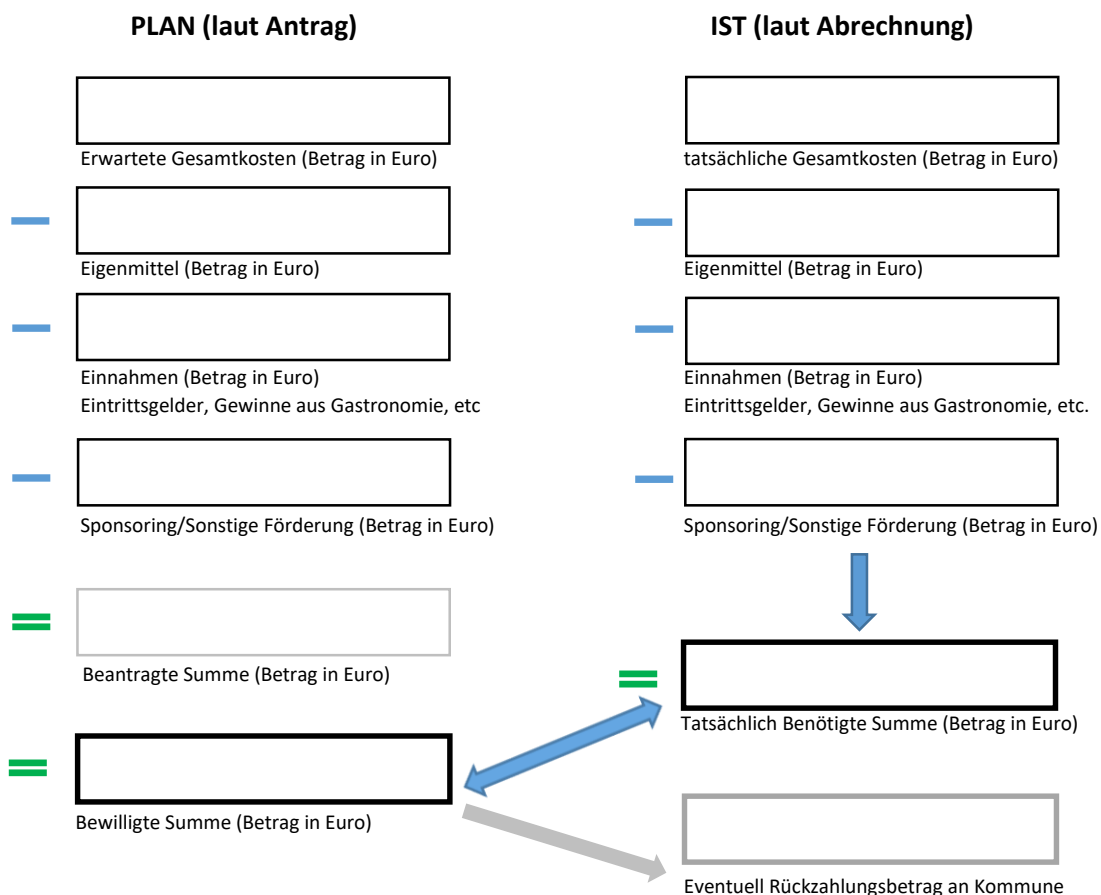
PLAN (laut Antrag)

Erwartete Gesamtkosten (Betrag in Euro)

–

Eigenmittel (Betrag in Euro)

–

Einnahmen (Betrag in Euro)
Eintrittsgelder, Gewinne aus Gastronomie, etc

–

Sponsoring/Sonstige Förderung (Betrag in Euro)

=

Beantragte Summe (Betrag in Euro)

=

Bewilligte Summe (Betrag in Euro)

IST (laut Abrechnung)

tatsächliche Gesamtkosten (Betrag in Euro)

–

Eigenmittel (Betrag in Euro)

–

Einnahmen (Betrag in Euro)
Eintrittsgelder, Gewinne aus Gastronomie, etc.

–

Sponsoring/Sonstige Förderung (Betrag in Euro)

=

Tatsächlich Benötigte Summe (Betrag in Euro)

Eventuell Rückzahlungsbetrag an Kommune